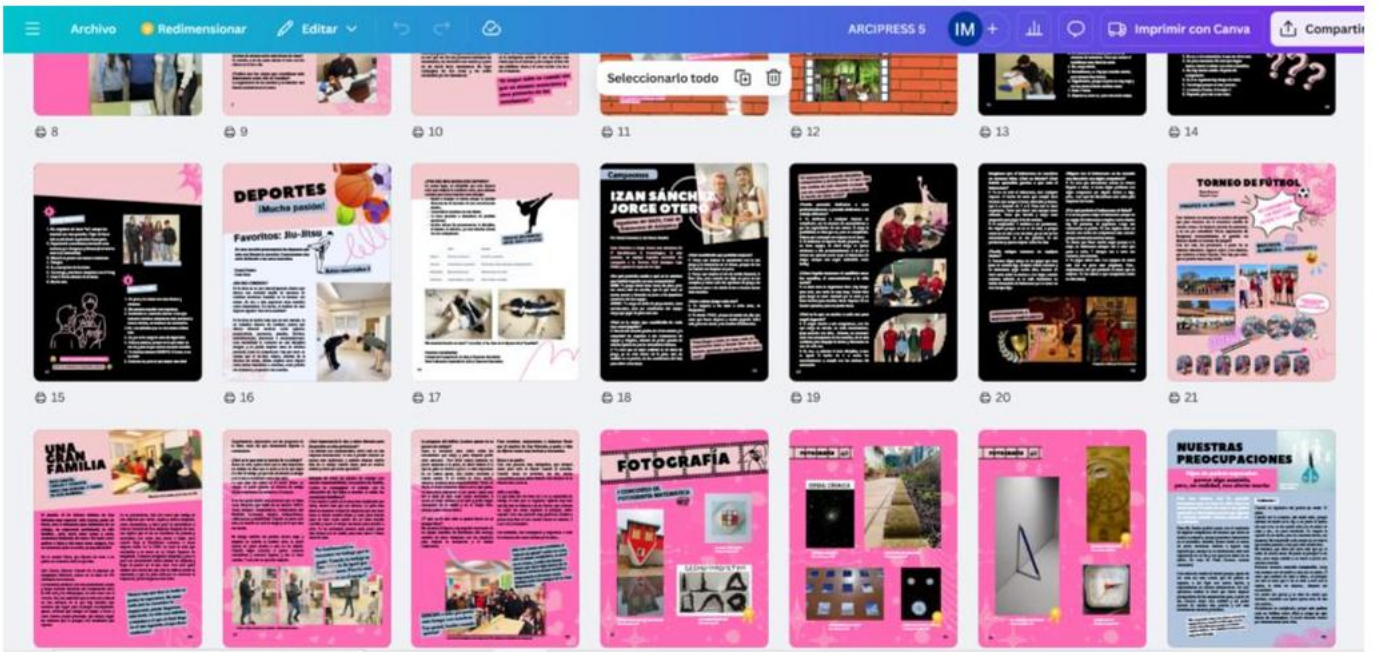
Archivo Redimensionar Editar ARCIPRESS 5 IM + Imprimir con Canva Compartir

Seleccionarlo todo

8 9 10 11 12 13 14

DEPORTES ¡Mucha pasión!

Favoritos: Jiu-Jitsu

IZAN SÁNCHEZ JORGE OTERO

TORNEO DE FÚTBOL

15 16 17 18 19 20 21

UNA GRAN FAMILIA

FOTOGRAFÍA

NUESTRAS PREOCUPACIONES